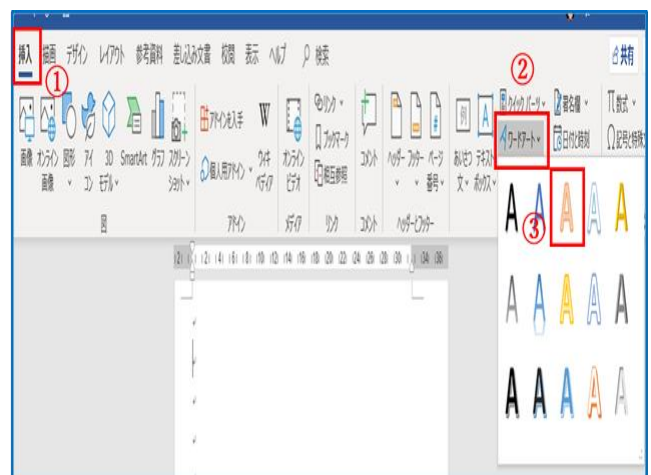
挿入 ① 描画 デザイン レイアウト 参考資料 差し込み文書 校閲 表示 ヘルプ 検索

共有

画像 オンライン画像 図形 アイコン 3Dモデル SmartArt グラフ スクリーンショット

図

アドインを入手 個人用アドイン ウィキペディア

アドイン

オンラインビデオ

メディア

リンク ブックマーク 相互参照

リンク

コメント

コメント

ヘッダー フッター ページ番号

ヘッダーとフッター

あいさつ文 テキストボックス

② クイックパーツ 署名欄 ワードアート 日付と時刻

数式 記号と特殊文字

A A A A A
③
A A A A A
A A A A A